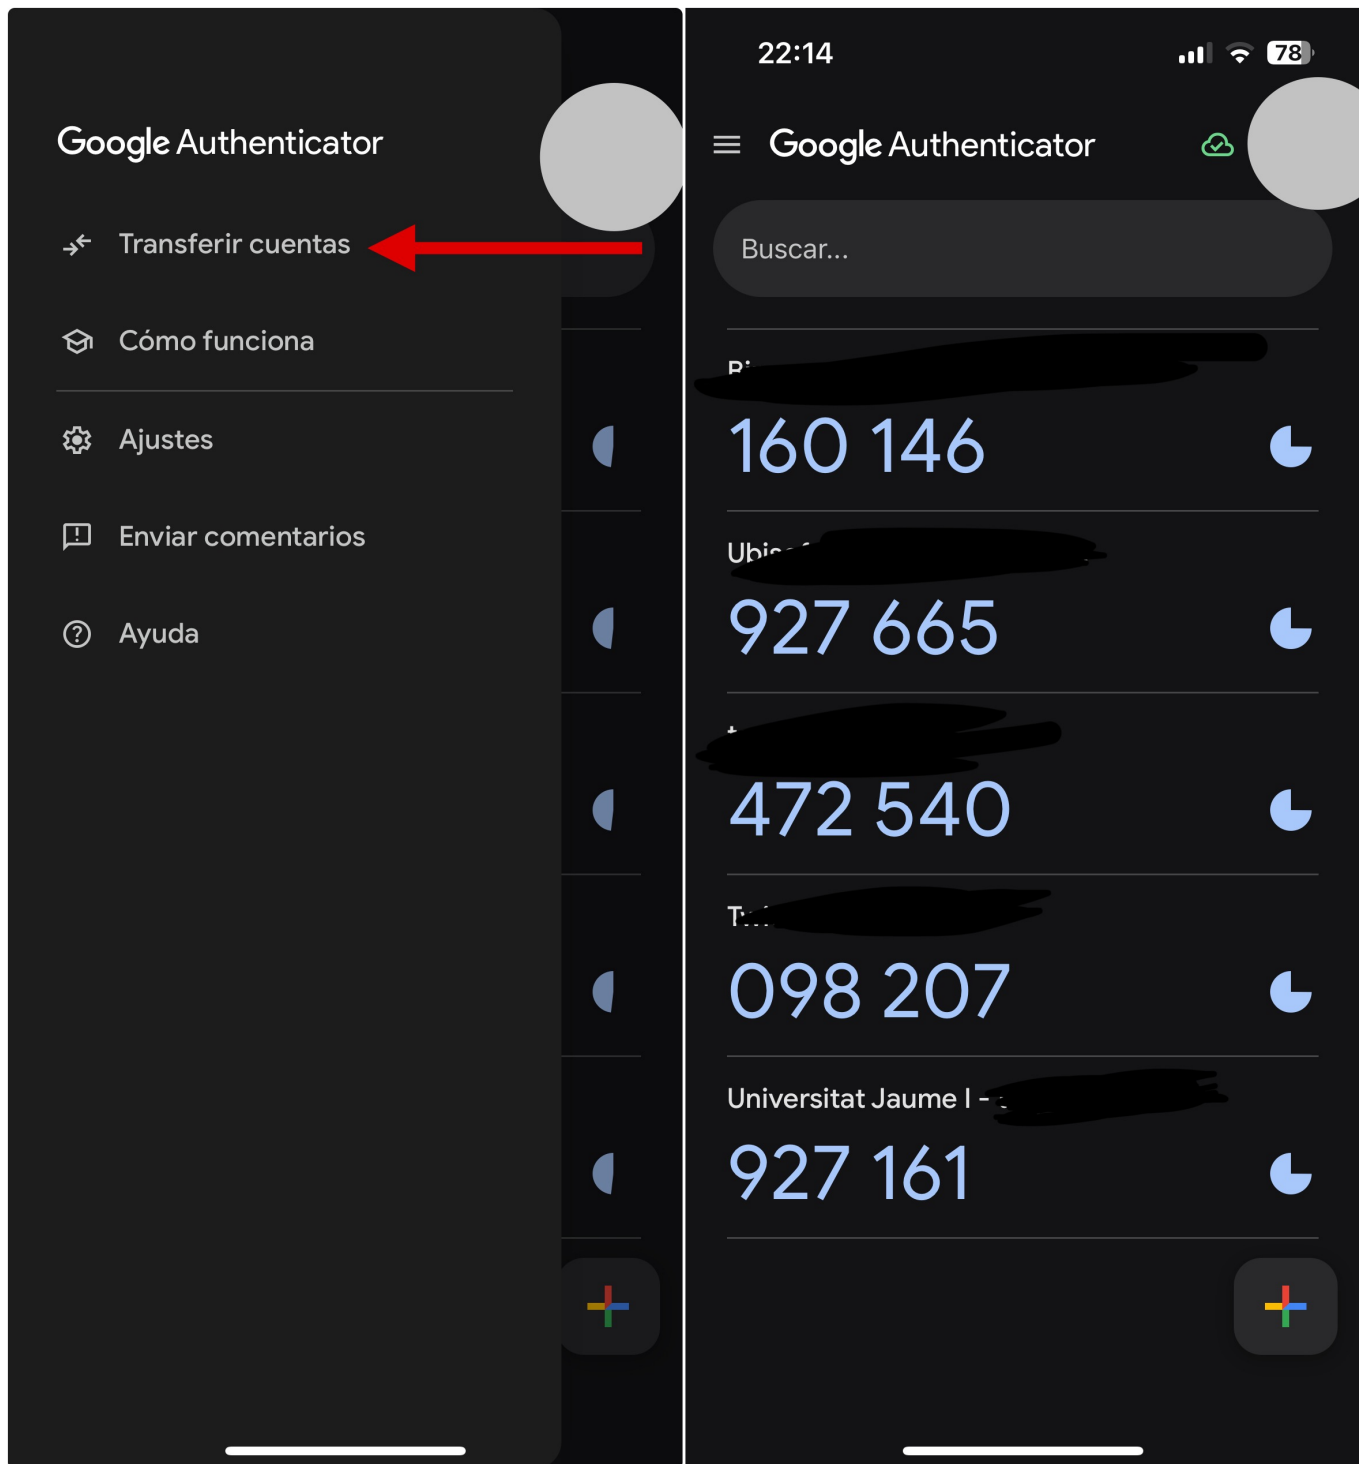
Google Authenticator

Transferir cuentas

Cómo funciona

Ajustes

Enviar comentarios

Ayuda

22:14

78

Google Authenticator

Buscar...

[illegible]

160 146

Ubi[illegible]

927 665

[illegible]

472 540

T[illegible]

098 207

Universitat Jaume I - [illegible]

927 161